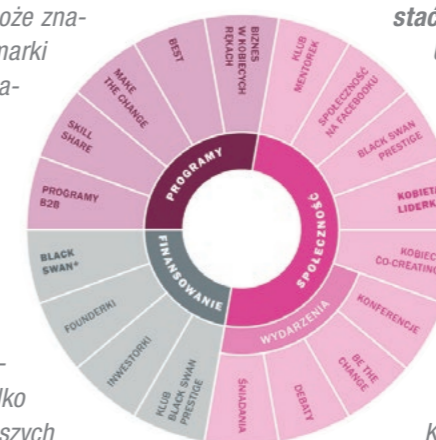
oże zna-
marki
a-

stad
t

PROGRAMY
SPOŁECZNOŚĆ
FINANSOWANIE
WYDARZENIA

BEST
BIZNES W KOBIECYCH RĘKACH
MAKE THE CHANGE
SKILL SHARE
PROGRAMY B2B

KLUB MENTOREK
SPOŁECZNOŚĆ NA FACEBOOKU
BLACK SWAN PRESTIGE
KOBIETY LIDERK
KOBIEC CO-CREATIN

BLACK SWAN*
FOUNDERKI
INWESTORKI
KLUB BLACK SWAN PRESTIGE

ŚNIADANIA
DEBATY
BE THE CHANGE
KONFERENCJE

-
lko
szych

k